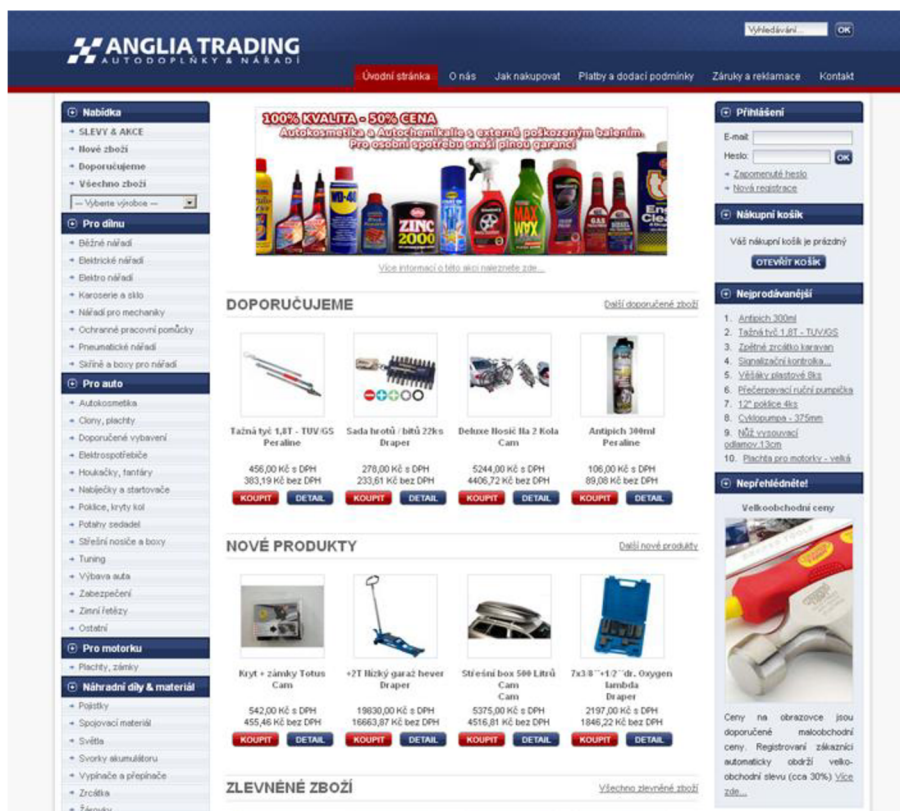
ANGLIA TRADING
AUTODOPLŇKY & NÁŘADÍ

Vyhledávání... OK

Úvodní stránka O nás Jak nakupovat Platby a dodací podmínky Záruky a reklamace Kontakt

Nabídka
SLEVY & AKCE
Nové zboží
Doporučujeme
Všechno zboží
-- Vyberte výrobce --

Pro dílnu
Běžné nářadí
Elektrické nářadí
Elektro nářadí
Karoserie a sklo
Nářadí pro mechaniky
Ochranné pracovní pomůcky
Pneumatické nářadí
Skříně a boxy pro nářadí

Pro auto
Autokosmetika
Clony, plachty
Doporučené vybavení
Elektrospotřebiče
Houkačky, fanfáry
Nabíječky a startovače
Poklice, kryty kol
Potahy sedadel
Střešní nosiče a boxy
Tuning
Výbava auta
Zabezpečení
Zimní řetězy
Ostatní

Pro motorku
Plachty, zámky

Náhradní díly & materiál
Pojistky
Spojovací materiál
Světla
Svorky akumulátoru
Vypínače a přepínače
Zrcátka
Žárovky

100% KVALITA - 50% CENA
Autokosmetika a Autochemikálie s externě poškozeným balením.
Pro osobní spotřebu snáší plnou garanci
Více informací o této akci naleznete zde...

DOPORUČUJEME
Další doporučené zboží

Tažná tyč 1,8T - TUV/GS Peraline
456,00 Kč s DPH
383,19 Kč bez DPH
KOUPIT DETAIL

Sada hrotů / bitů 22ks Draper
278,00 Kč s DPH
233,61 Kč bez DPH
KOUPIT DETAIL

Deluxe Nosič Ila 2 Kola Cam
5244,00 Kč s DPH
4406,72 Kč bez DPH
KOUPIT DETAIL

Antipich 300ml Peraline
106,00 Kč s DPH
89,08 Kč bez DPH
KOUPIT DETAIL

NOVÉ PRODUKTY
Další nové produkty

Kryt + zámky Totus Cam
542,00 Kč s DPH
455,46 Kč bez DPH
KOUPIT DETAIL

+2T Nízký garáž hever Draper
19830,00 Kč s DPH
16663,87 Kč bez DPH
KOUPIT DETAIL

Střešní box 500 Litrů Cam Cam
5375,00 Kč s DPH
4516,81 Kč bez DPH
KOUPIT DETAIL

7x3/8''+1/2''dr. Oxygen lambda Draper
2197,00 Kč s DPH
1846,22 Kč bez DPH
KOUPIT DETAIL

ZLEVNĚNÉ ZBOŽÍ
Všechno zlevněné zboží

Přihlášení
E-mail
Heslo: OK
Zapomenuté heslo
Nová registrace

Nákupní košík
Váš nákupní košík je prázdný
OTEVŘÍT KOŠÍK

Nejprodávanější
1. Antipich 300ml
2. Tažná tyč 1,8T - TUV/GS
3. Zpětné zrcátko karavan
4. Signalizační kontrolka...
5. Věšáky plastové 8ks
6. Přečerpávací ruční pumpička
7. 12" poklice 4ks
8. Cyklopumpa - 375mm
9. Nůž vysouvací odlamov.13cm
10. Plachta pro motorky - velká

Nepřehlédněte!
Velkoobchodní ceny
Ceny na obrazovce jsou doporučené maloobchodní ceny. Registrovaní zákazníci automaticky obdrží velkoobchodní slevu (cca 30%) Více zde...